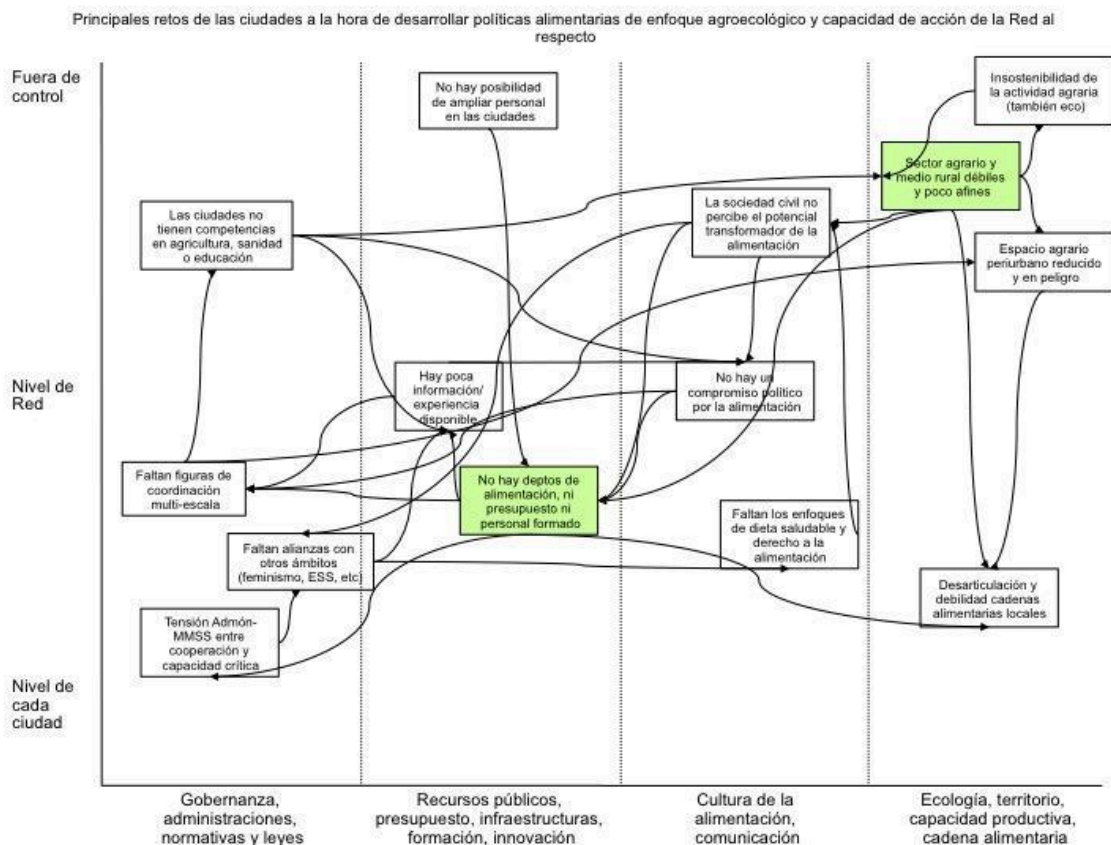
Principales retos de las ciudades a la hora de desarrollar políticas alimentarias de enfoque agroecológico y capacidad de acción de la Red al respecto

Fuera de control

Nivel de Red

Nivel de cada ciudad

No hay posibilidad de ampliar personal en las ciudades

Insostenibilidad de la actividad agraria (también eco)

Sector agrario y medio rural débiles y poco afines

Las ciudades no tienen competencias en agricultura, sanidad o educación

La sociedad civil no percibe el potencial transformador de la alimentación

Espacio agrario periurbano reducido y en peligro

Hay poca información/ experiencia disponible

No hay un compromiso político por la alimentación

Faltan figuras de coordinación multi-escala

No hay deptos de alimentación, ni presupuesto ni personal formado

Faltan los enfoques de dieta saludable y derecho a la alimentación

Faltan alianzas con otros ámbitos (feminismo, ESS, etc)

Desarticulación y debilidad cadenas alimentarias locales

Tensión Admón-MMSS entre cooperación y capacidad crítica

Gobernanza, administraciones, normativas y leyes

Recursos públicos, presupuesto, infraestructuras, formación, innovación

Cultura de la alimentación, comunicación

Ecología, territorio, capacidad productiva, cadena alimentaria